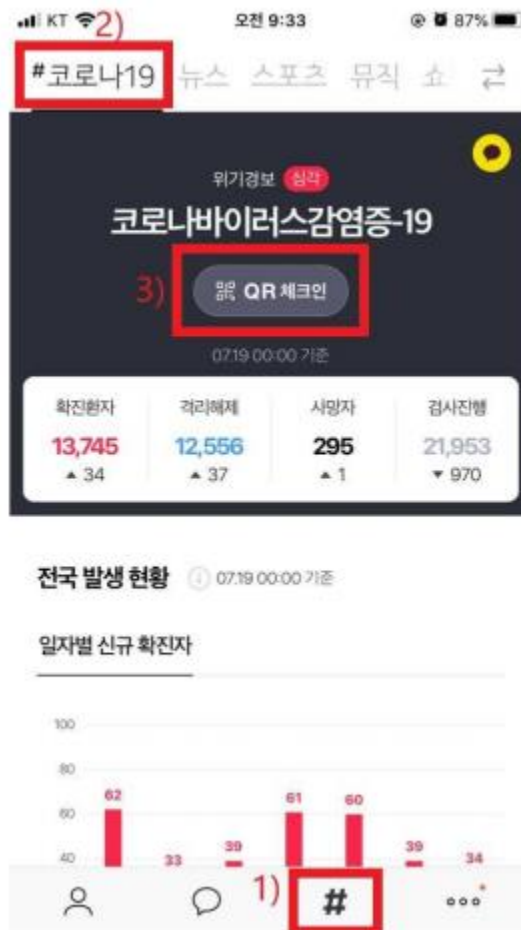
KT 2) 오전 9:33 87%

#코로나19 뉴스 스포츠 뮤직 쇼

위기경보 심각

코로나바이러스감염증-19

3) QR 체크인

07.19 00:00 기준

| 확진환자 | 격리해제 | 사망자 | 검사진행 |
|---|---|---|---|
| 13,745 | 12,556 | 295 | 21,953 |
| ▲ 34 | ▲ 37 | ▲ 1 | ▼ 970 |

전국 발생 현황 07.19 00:00 기준

일자별 신규 확진자

100
80
60
40

62 33 39 61 60 39 34

1) #